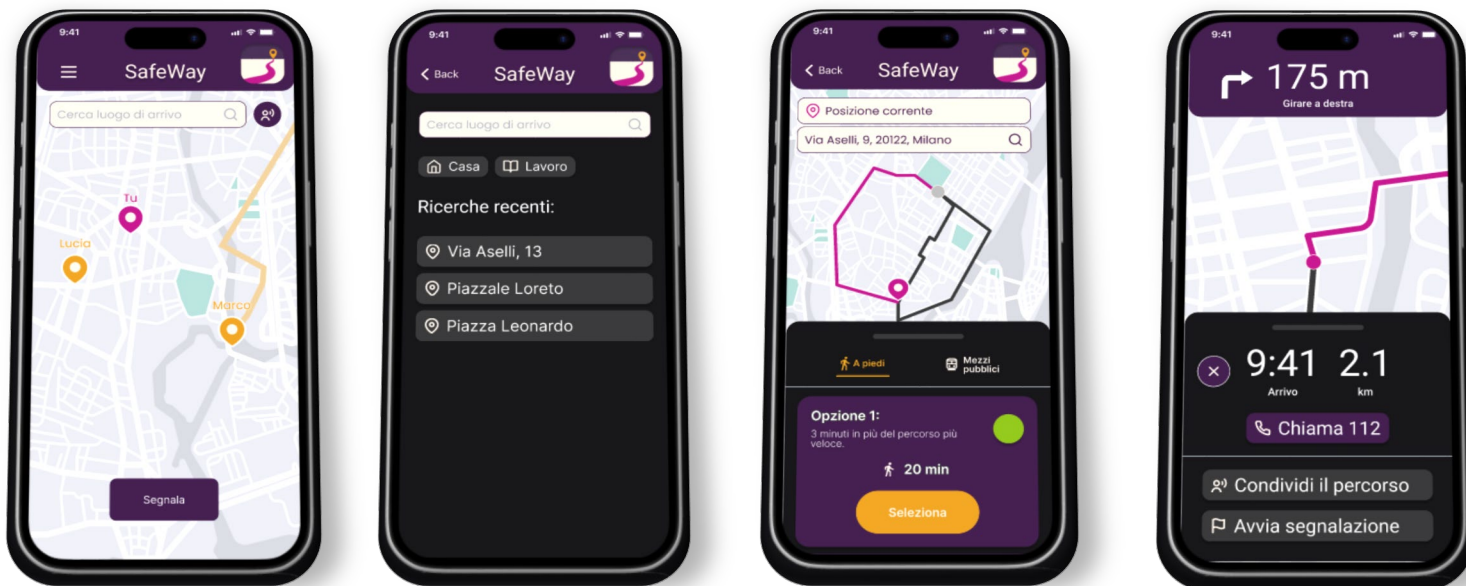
9:41

SafeWay

Cerca luogo di arrivo

Tu

Lucia

Marco

Segnala

9:41

Back SafeWay

Cerca luogo di arrivo

Casa Lavoro

Ricerche recenti:

Via Aselli, 13

Piazzale Loreto

Piazza Leonardo

9:41

Back SafeWay

Posizione corrente

Via Aselli, 9, 20122, Milano

A piedi

Mezzi pubblici

Opzione 1:

3 minuti in più del percorso più veloce.

20 min

Seleziona

9:41

175 m

Girare a destra

9:41 Arrivo

2.1 km

Chiama 112

Condividi il percorso

Avvia segnalazione